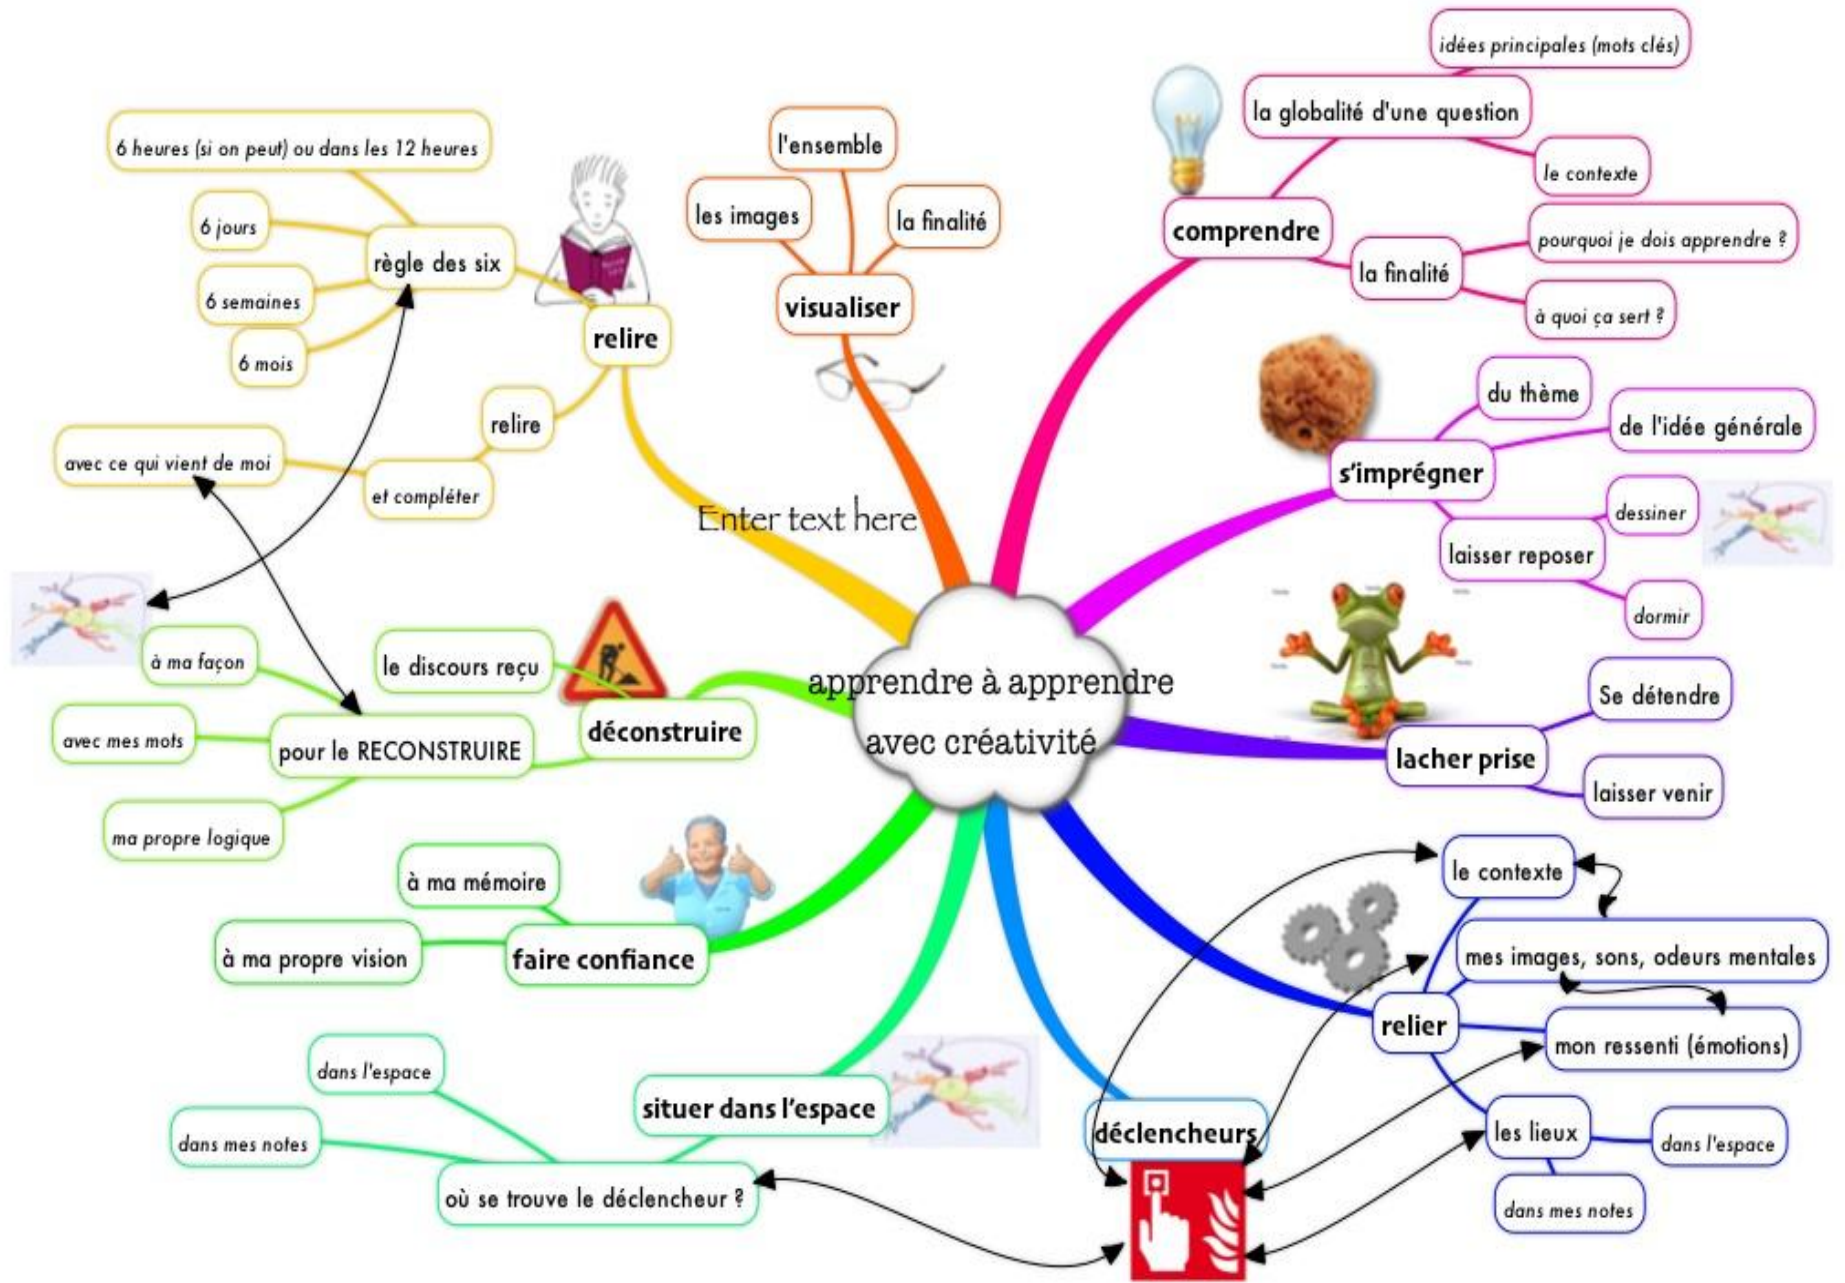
apprendre à apprendre avec créativité

Enter text here

relire
règle des six
6 heures (si on peut) ou dans les 12 heures
6 jours
6 semaines
6 mois
relire
et compléter
avec ce qui vient de moi

visualiser
l'ensemble
les images
la finalité

comprendre
la globalité d'une question
idées principales (mots clés)
le contexte
la finalité
pourquoi je dois apprendre ?
à quoi ça sert ?

s'imprégner
du thème
de l'idée générale
laisser reposer
dessiner
dormir

lacher prise
Se détendre
laisser venir

relier
le contexte
mes images, sons, odeurs mentales
mon ressenti (émotions)
les lieux
dans l'espace
dans mes notes

déclencheurs

situer dans l'espace
dans l'espace
dans mes notes
où se trouve le déclencheur ?

faire confiance
à ma mémoire
à ma propre vision

déconstruire
le discours reçu
pour le RECONSTRUIRE
à ma façon
avec mes mots
ma propre logique